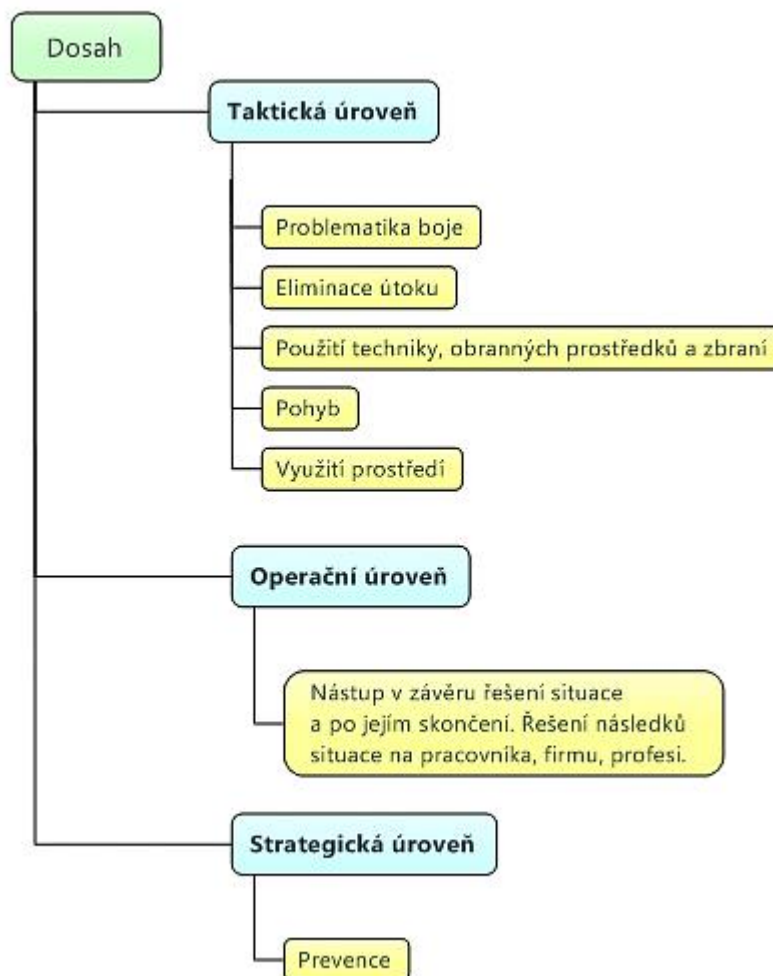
Dosah

Taktická úroveň

Problematika boje

Eliminace útoku

Použití techniky, obranných prostředků a zbraní

Pohyb

Využití prostředí

Operační úroveň

Nástup v závěru řešení situace a po jejím skončení. Řešení následků situace na pracovníka, firmu, profesi.

Strategická úroveň

Prevence